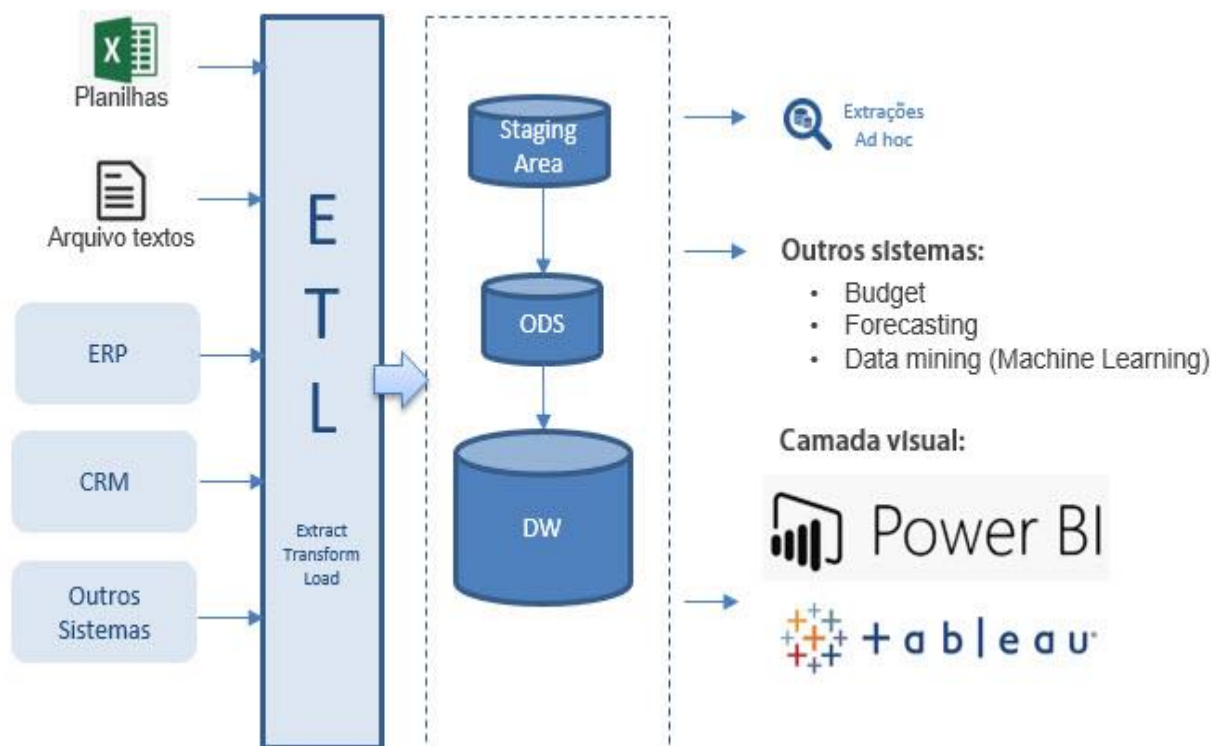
X
Planilhas

Arquivo textos

ERP

CRM

Outros Sistemas

E
T
L

Extract Transform Load

Staging Area

ODS

DW

Extrações Ad hoc

Outros sistemas:
- Budget
- Forecasting
- Data mining (Machine Learning)

Camada visual:

Power BI

+ a b | e a u